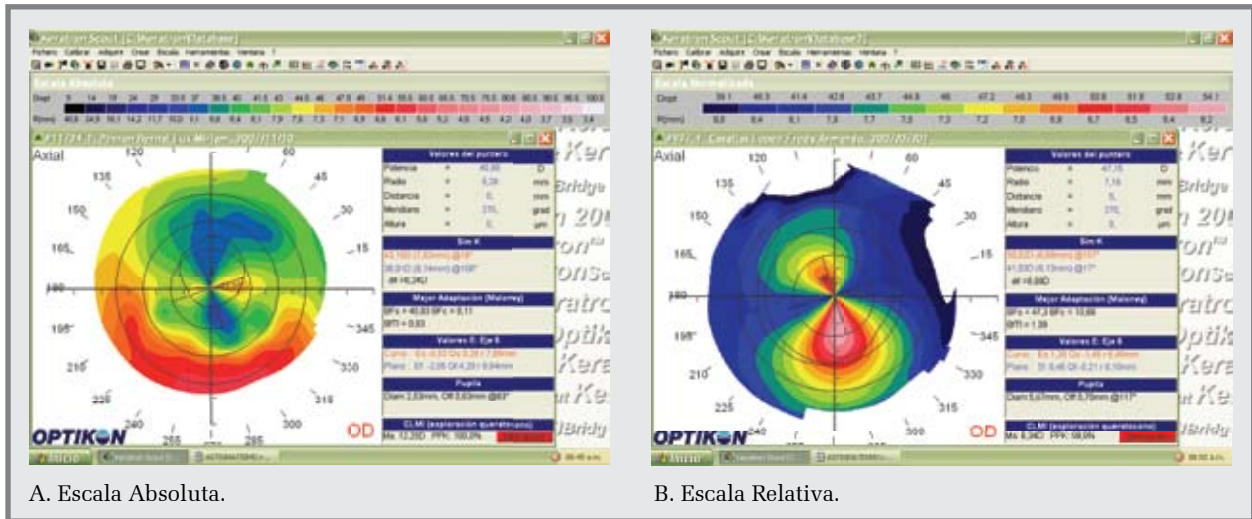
Keratron Scout [C:\Keratron\Database]

Fichero Calibrar Adquirir Crear Escala Herramientas Ventana ?

Escala Absoluta

Axial

120 60 135 45 150 30 165 15 180 195 345 210 330 225 315 240 300 255 285

Valores del puntero

Potencia = 40,86 D

Radio = 8,26 mm

Distancia = 0, mm

Meridiano = 270, grad

Altura = 0, µm

Sim K

Mayor Adaptación (Maloney)

Valores E: Eje 8

Pupila

CLMI (exploración queratocono)

OPTIKON

OD

Inicio

A. Escala Absoluta.

Keratron Scout [C:\Keratron\Database]

Fichero Calibrar Adquirir Crear Escala Herramientas Ventana ?

Escala Normalizada

Axial

120 60 135 45 150 30 165 15 180 195 345 210 330 225 315 240 300

Valores del puntero

Potencia = 47,15 D

Radio = 7,16 mm

Distancia = 0, mm

Meridiano = 270, grad

Altura = 0, µm

Sim K

Mayor Adaptación (Maloney)

SFI = 1,39

Valores E: Eje 8

Pupila

CLMI (exploración queratocono)

OPTIKON

OD

Inicio

B. Escala Relativa.